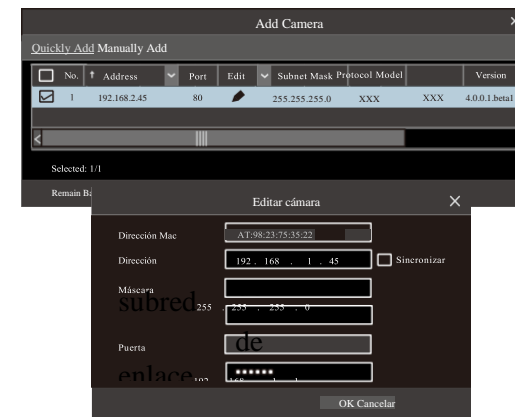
Add Camera

Quickly Add Manually Add

| No. | Address | Port | Edit | Subnet Mask | Protocol | Model | Version |
|---|---|---|---|---|---|---|---|
| 1 | 192.168.2.45 | 80 | | 255.255.255.0 | XXX | XXX | 4.0.0.1.beta1 |

Selected: 1/1

Remain Ba

Editar cámara

Dirección Mac AT:98:23:75:35:22

Dirección 192 . 168 . 1 . 45 Sincronizar

Máscara subred 255 . 255 . 255 . 0

Puerta de enlace 192 . 168 . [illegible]

••••••

OK Cancelar